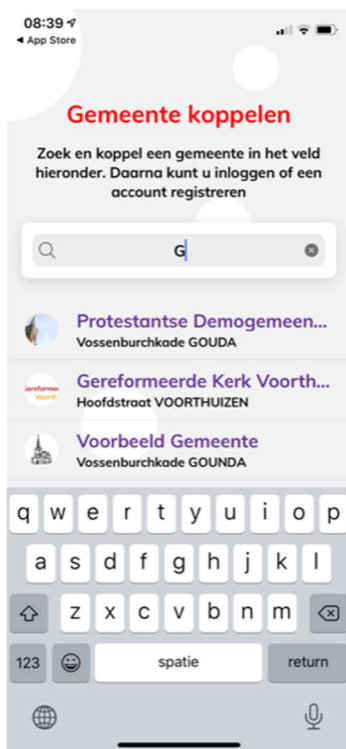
08:39
◀ App Store

Gemeente koppelen

Zoek en koppel een gemeente in het veld hieronder. Daarna kunt u inloggen of een account registreren

G

Protestantse Demogemeen...
Vossenburchkade GOUDA

Gereformeerde Kerk Voorth...
Hoofdstraat VOORTHUIZEN

Voorbeeld Gemeente
Vossenburchkade GOUNDA

q w e r t y u i o p
a s d f g h j k l
z x c v b n m
123 spatie return